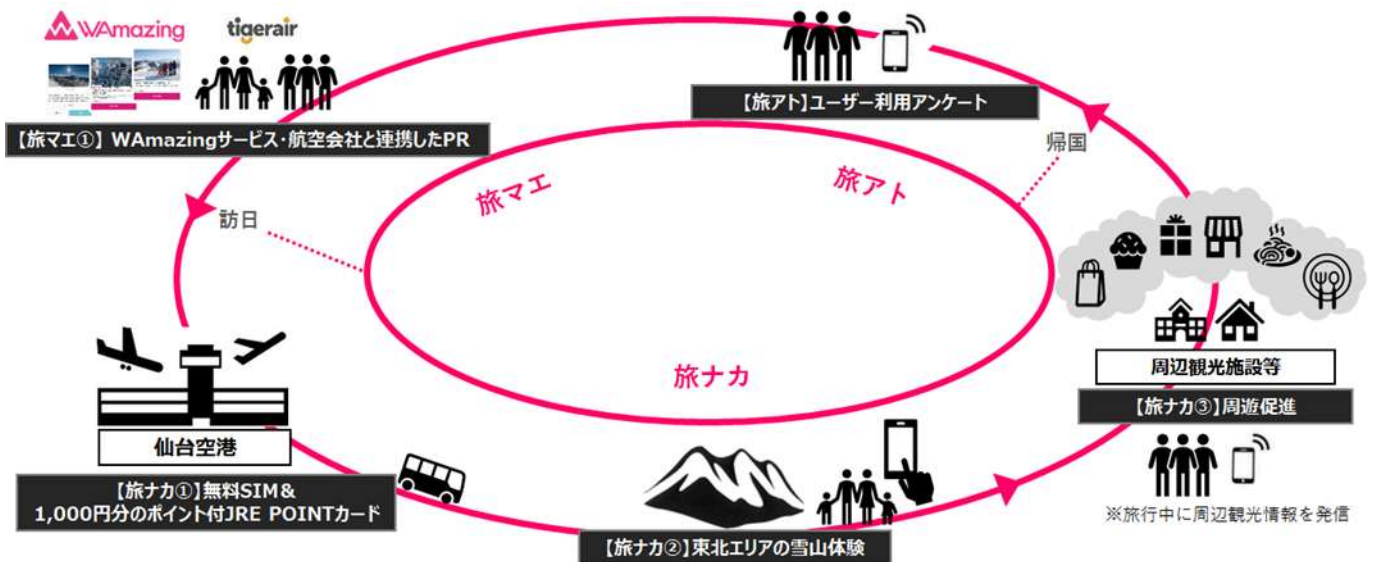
WAmazing tigerair

【旅アト】ユーザー利用アンケート

【旅マエ①】WAmazingサービス・航空会社と連携したPR

帰国

旅マエ

旅アト

訪日

周辺観光施設等

旅ナカ

【旅ナカ③】周遊促進

仙台空港

【旅ナカ①】無料SIM＆ 1,000円分のポイント付JRE POINTカード

※旅行中に周辺観光情報を発信

【旅ナカ②】東北エリアの雪山体験